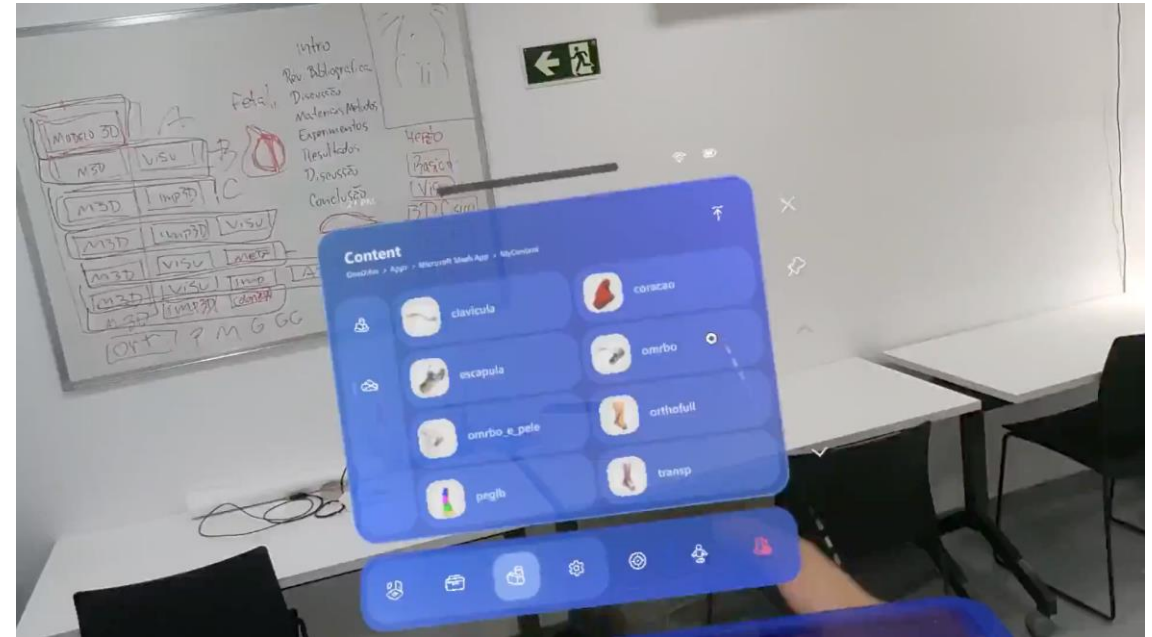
Intro
Rev. Bibliográfica
Fetal
Discussão
Materiais/Métodos
Experimentos
Resultados
Discussão
Conclusão
Modelo 3D
M3D
VISU
M3D
Imp3D
C
M3D
Imp3D
VISU
M3D
VISU
META
M3D
VISU
Imp
M3D
Imp3D
VISU
Imp3D
ORT
? M G GC
Holo
Mission
VIS
3D

Content
OneDrive > Apps > Microsoft Mesh App > MyContent
clavicula
coracao
escapula
omrbo
omrbo_e_pele
orthofull
pnglb
transp